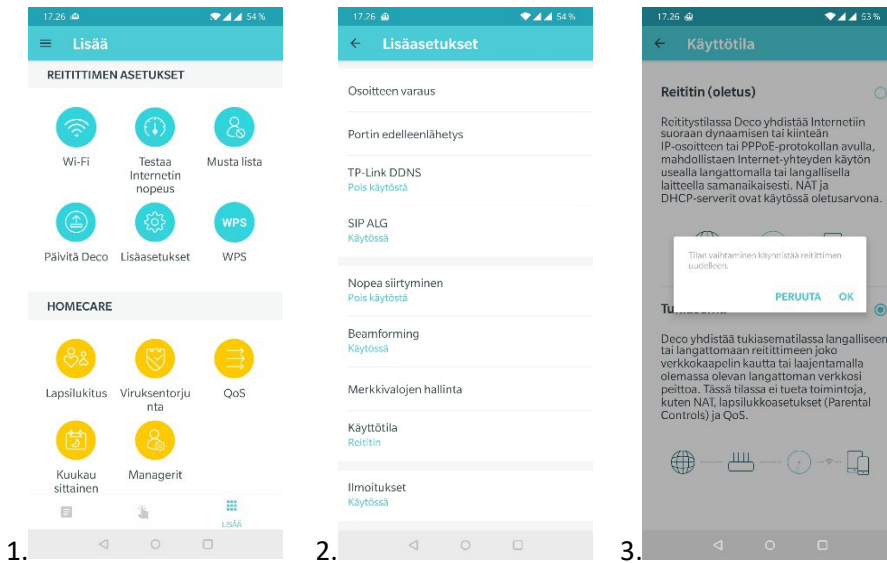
17.26 54 %

Lisää

REITITTIMEN ASETUKSET

Wi-Fi

Testaa Internetin nopeus

Musta lista

Päivitä Deco

Lisäasetukset

WPS

WPS

HOMECARE

Lapsilukitus

Viruksentorjunta

QoS

Kuukausittainen

Managerit

LISÄÄ

1.

17.26 54 %

Lisäasetukset

Osoitteen varaus

Portin edelleenlähetys

TP-Link DDNS
Pois käytöstä

SIP ALG
Käytössä

Nopea siirtyminen
Pois käytöstä

Beamforming
Käytössä

Merkkivalojen hallinta

Käyttötila
Reititin

Ilmoitukset
Käytössä

2.

17.26 53 %

Käyttötila

Reititin (oletus)

Reititystilassa Deco yhdistää Internetiin suoraan dynaamisen tai kiinteän IP-osoitteen tai PPPoE-protokollan avulla, mahdollistaen Internet-yhteyden käytön usealla langattomalla tai langallisella laitteella samanaikaisesti. NAT ja DHCP-serverit ovat käytössä oletusarvona.

Tilan vaihtaminen käynnistää reitittimen uudelleen.

PERUUTA OK

Tu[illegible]

Deco yhdistää tukiasematilassa langalliseen tai langattomaan reitittimeen joko verkkokaapelin kautta tai laajentamalla olemassa olevan langattoman verkkosi peittoa. Tässä tilassa ei tueta toimintoja, kuten NAT, lapsilukkoasetukset (Parental Controls) ja QoS.

3.